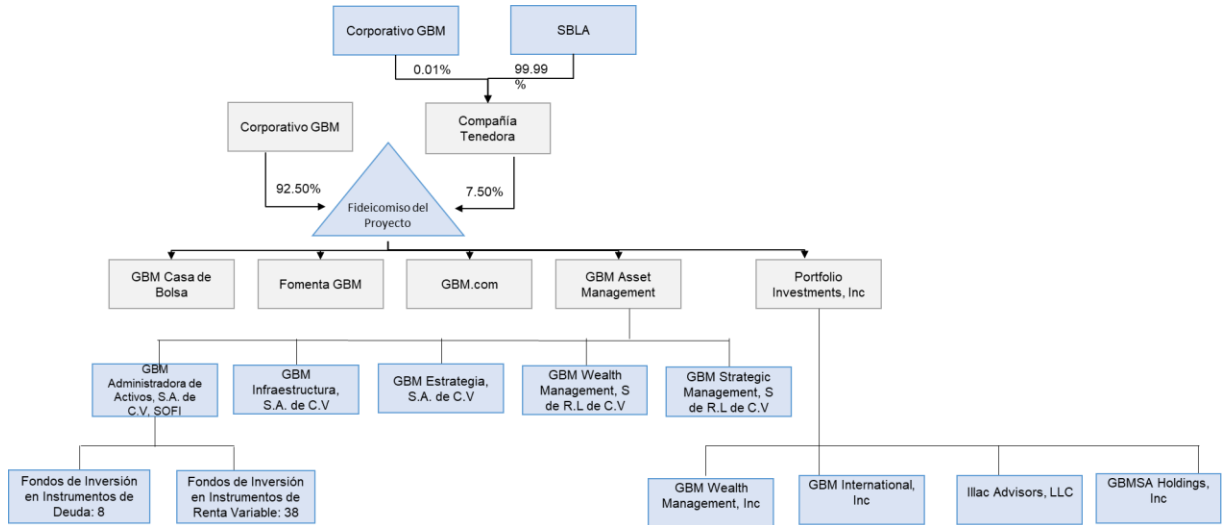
Corporativo GBM

SBLA

0.01%

99.99 %

Corporativo GBM

Compañía Tenedora

92.50%

7.50%

Fideicomiso del Proyecto

GBM Casa de Bolsa

Fomenta GBM

GBM.com

GBM Asset Management

Portfolio Investments, Inc

GBM Administradora de Activos, S.A. de C.V. SOFI

GBM Infraestructura, S.A. de C.V

GBM Estrategia, S.A. de C.V

GBM Wealth Management, S de R.L de C.V

GBM Strategic Management, S de R.L de C.V

Fondos de Inversión en Instrumentos de Deuda: 8

Fondos de Inversión en Instrumentos de Renta Variable: 38

GBM Wealth Management, Inc

GBM International, Inc

Illac Advisors, LLC

GBMSA Holdings, Inc